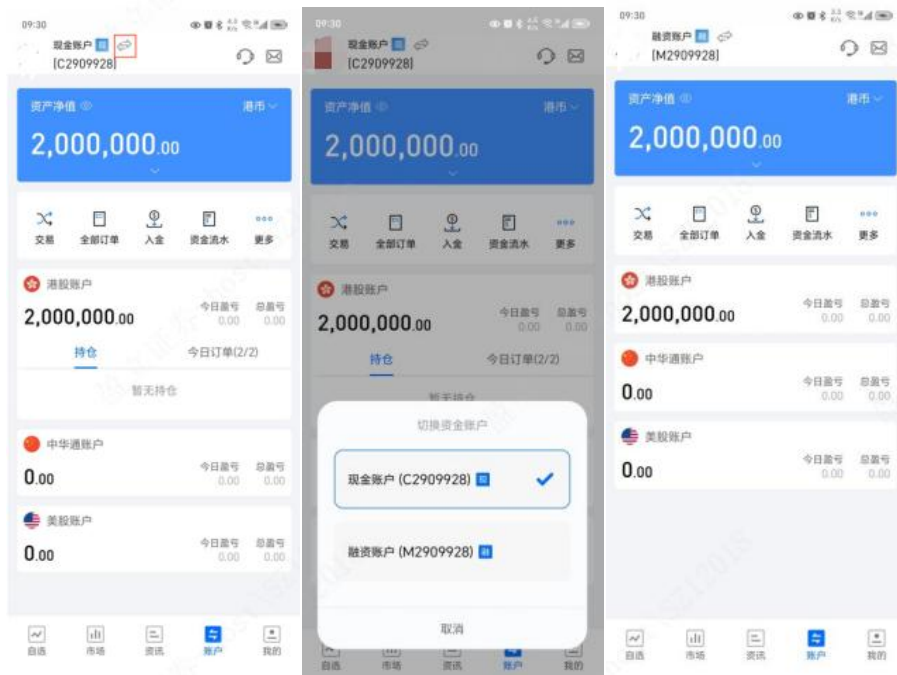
09:30

现金账户 现
[C2909928]

资产净值
港币
2,000,000.00

交易
全部订单
入金
资金流水
更多

港股账户
2,000,000.00
今日盈亏
0.00
总盈亏
0.00
持仓
今日订单(2/2)
暂无持仓

中华通账户
0.00
今日盈亏
0.00
总盈亏
0.00

美股账户
0.00
今日盈亏
0.00
总盈亏
0.00

自选
市场
资讯
账户
我的

09:30

现金账户 现
[C2909928]

资产净值
港币
2,000,000.00

交易
全部订单
入金
资金流水
更多

港股账户
2,000,000.00
今日盈亏
0.00
总盈亏
0.00
持仓
今日订单(2/2)

切换资金账户
现金账户 (C2909928) 现
融资账户 (M2909928) 融
取消

自选
市场
资讯
账户
我的

09:30

融资账户 融
[M2909928]

资产净值
港币
2,000,000.00

交易
全部订单
入金
资金流水
更多

港股账户
2,000,000.00
今日盈亏
0.00
总盈亏
0.00

中华通账户
0.00
今日盈亏
0.00
总盈亏
0.00

美股账户
0.00
今日盈亏
0.00
总盈亏
0.00

自选
市场
资讯
账户
我的